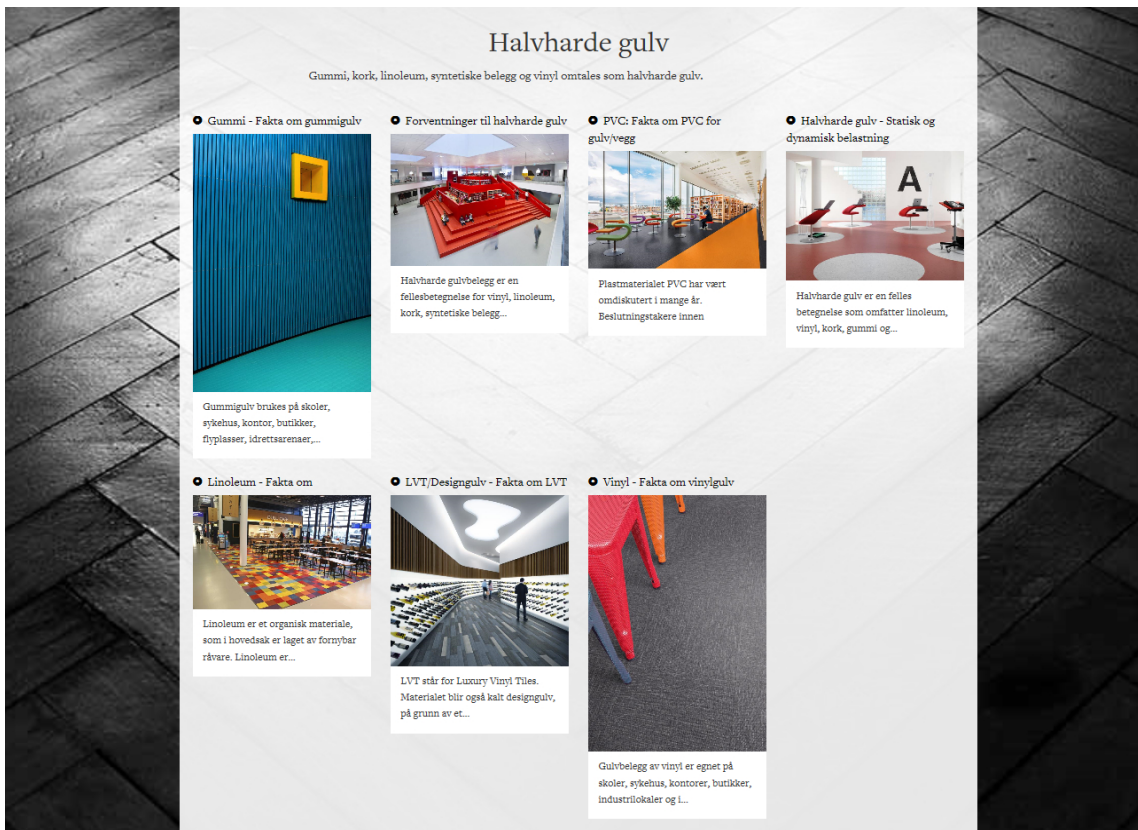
Halvharde gulv

Gummi, kork, linoleum, syntetiske belegg og vinyl omtales som halvharde gulv.

Gummi - Fakta om gummigulv

Gummigulv brukes på skoler, sykehus, kontor, butikker, flyplasser, idrettsarenaer,...

Forventninger til halvharde gulv

Halvharde gulvbelegg er en fellesbetegnelse for vinyl, linoleum, kork, syntetiske belegg...

PVC: Fakta om PVC for gulv/vegg

Plastmaterialet PVC har vært omdiskutert i mange år. Beslutningstakere innen

Halvharde gulv - Statisk og dynamisk belastning

A

Halvharde gulv er en felles betegnelse som omfatter linoleum, vinyl, kork, gummi og...

Linoleum - Fakta om

Linoleum er et organisk materiale, som i hovedsak er laget av fornybar råvare. Linoleum er...

LVT/Designgulv - Fakta om LVT

LVT står for Luxury Vinyl Tiles. Materialet blir også kalt designgulv, på grunn av et...

Vinyl - Fakta om vinylgulv

Gulvbelegg av vinyl er egnet på skoler, sykehus, kontorer, butikker, industrilokaler og i...